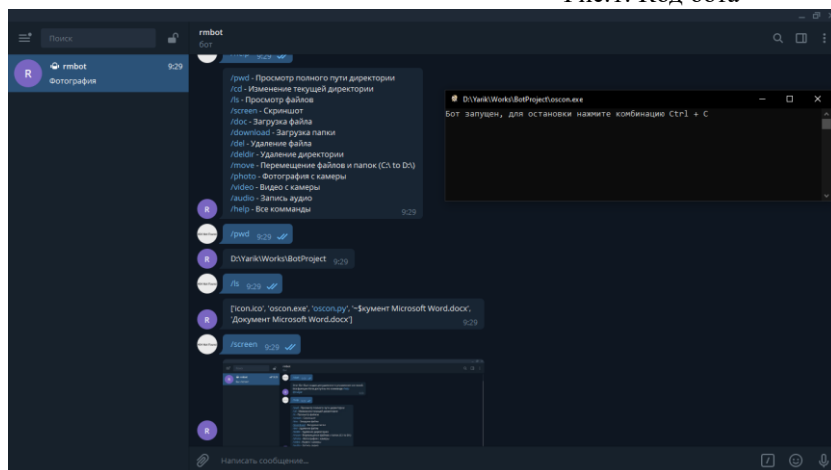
Рис.1. Код бота

Поиск

rmbot 9:29
Фотография

rmbot
бот

9:29

/pwd - Просмотр полного пути директории
/cd - Изменение текущей директории
/ls - Просмотр файлов
/screen - Скриншот
/doc - Загрузка файла
/download - Загрузка папки
/del - Удаление файла
/deldir - Удаление директории
/move - Перемещение файлов и папок (C:\ to D:\)
/photo - Фотография с камеры
/video - Видео с камеры
/audio - Запись аудио
/help - Все комманды 9:29

/pwd 9:29

D:\Yarik\Works\BotProject 9:29

/ls 9:29

['icon.ico', 'oscon.exe', 'oscon.py', '~$кумент Microsoft Word.docx', 'Документ Microsoft Word.docx'] 9:29

/screen 9:29

Написать сообщение...

D:\Yarik\Works\BotProject\oscon.exe
Бот запущен, для остановки нажмите комбинацию Ctrl + C